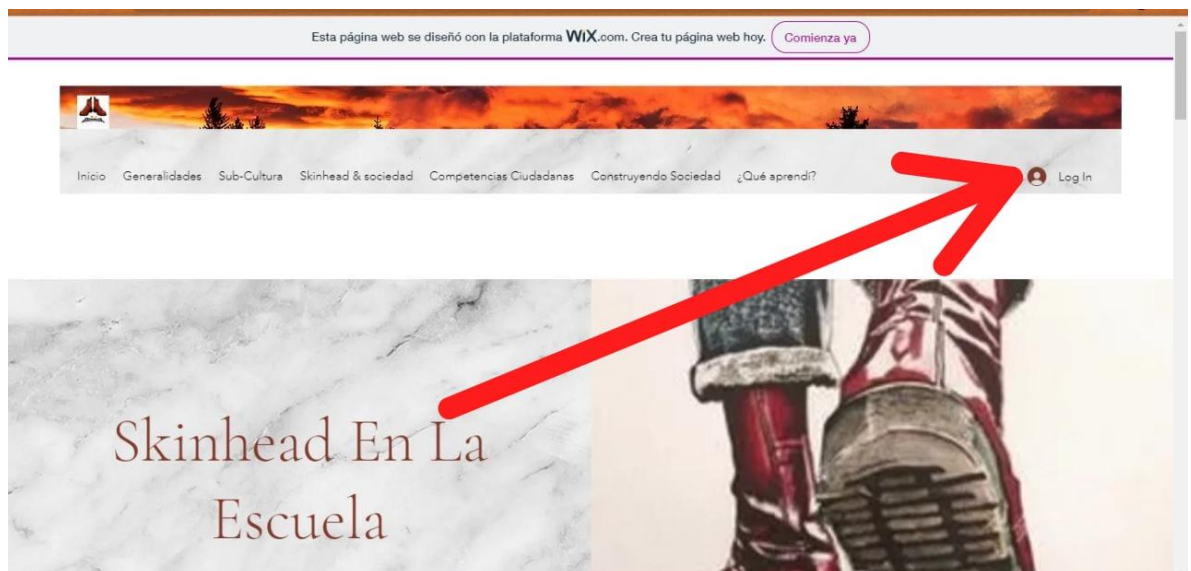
Esta página web se diseñó con la plataforma WiX.com. Crea tu página web hoy. Comienza ya

Inicio Generalidades Sub-Cultura Skinhead & sociedad Competencias Ciudadanas Construyendo Sociedad ¿Qué aprendí? Log In

Skinhead En La Escuela